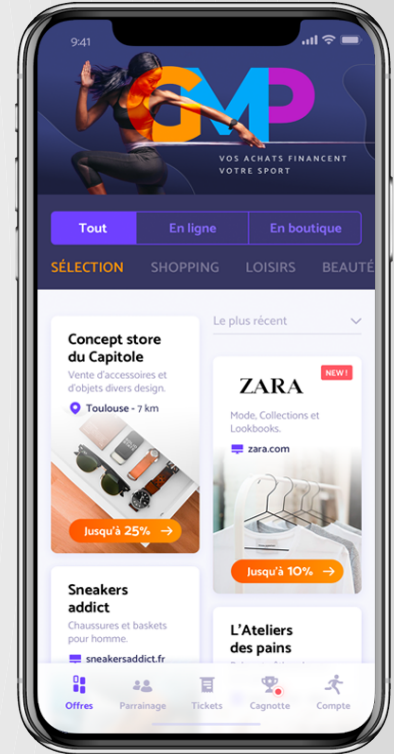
9:41

SMP

VOS ACHATS FINANCENT VOTRE SPORT

Tout | En ligne | En boutique

SÉLECTION SHOPPING LOISIRS BEAUTÉ

Le plus récent

Concept store du Capitole
Vente d'accessoires et d'objets divers design.
Toulouse - 7 km
Jusqu'à 25%

NEW !
ZARA
Mode, Collections et Lookbooks.
zara.com
Jusqu'à 10%

Sneakers addict
Chaussures et baskets pour homme.
sneakersaddict.fr

L'Ateliers des pains
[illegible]

Offres Parrainage Tickets Cagnotte Compte